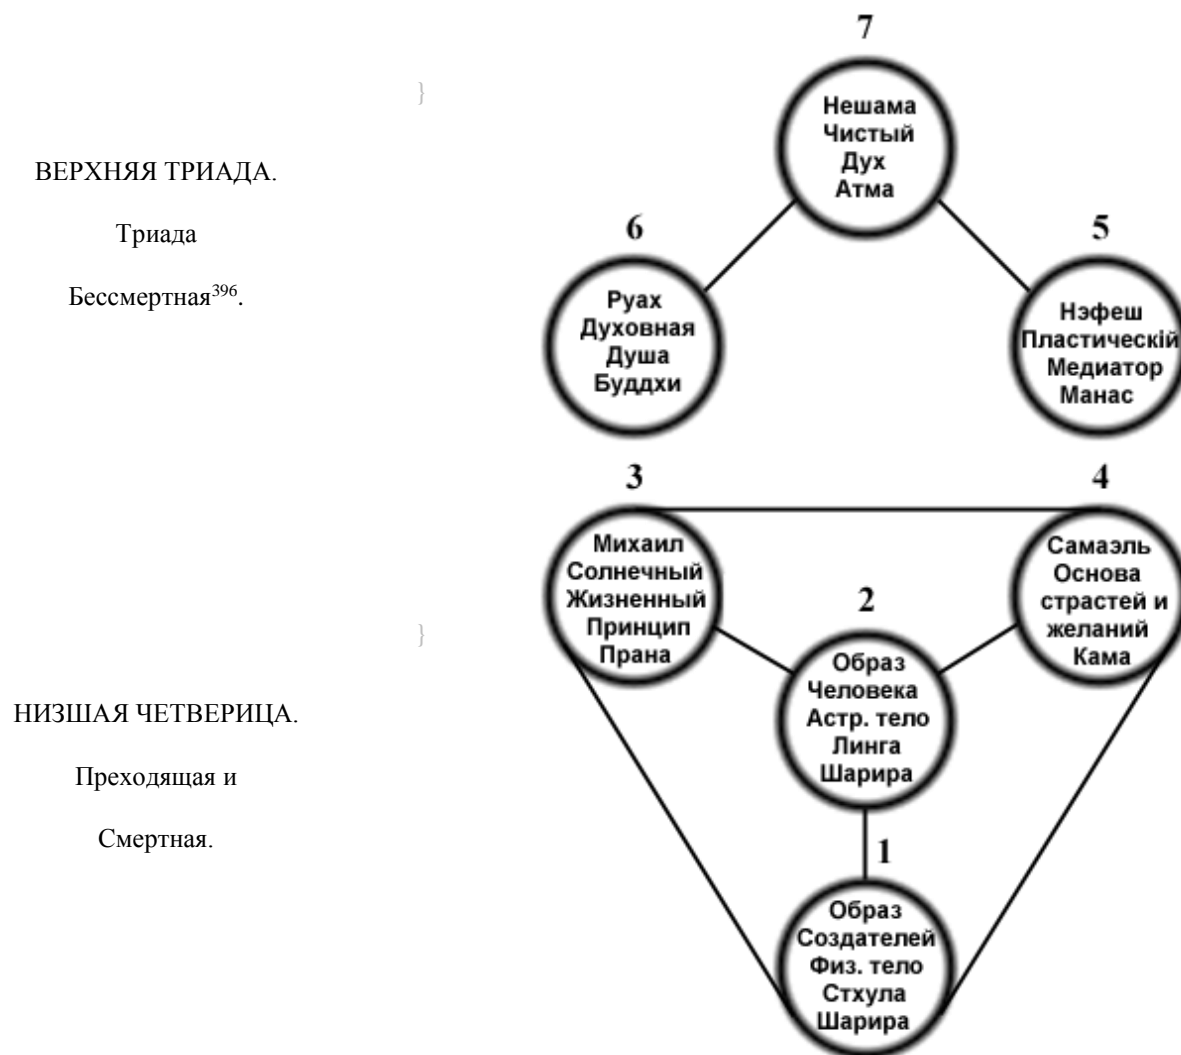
ВЕРХНЯЯ ТРИАДА.

Триада

Бессмертная$^{396}$.

НИЗШАЯ ЧЕТВЕРИЦА.

Преходящая и

Смертная.

7

Нешама Чистый Дух Атма

6

Руах Духовная Душа Буддхи

5

Нэфеш Пластическій Медиатор Манас

3

Михаил Солнечный Жизненный Принцип Прана

4

Самаэль Основа страстей и желаний Кама

2

Образ Человека Астр. тело Линга Шарира

1

Образ Создателей Физ. тело Стхула Шарира